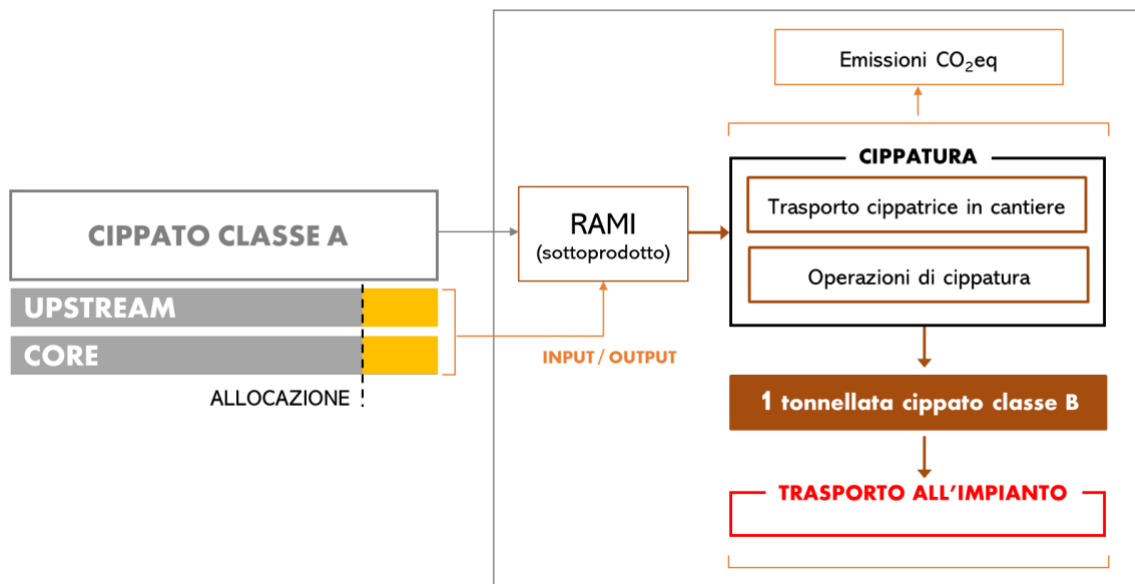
Emissioni $CO_2$eq

CIPPATO CLASSE A

UPSTREAM

CORE

ALLOCAZIONE

RAMI
(sottoprodotto)

INPUT / OUTPUT

CIPPATURA

Trasporto cippatrice in cantiere

Operazioni di cippatura

1 tonnellata cippato classe B

TRASPORTO ALL'IMPIANTO